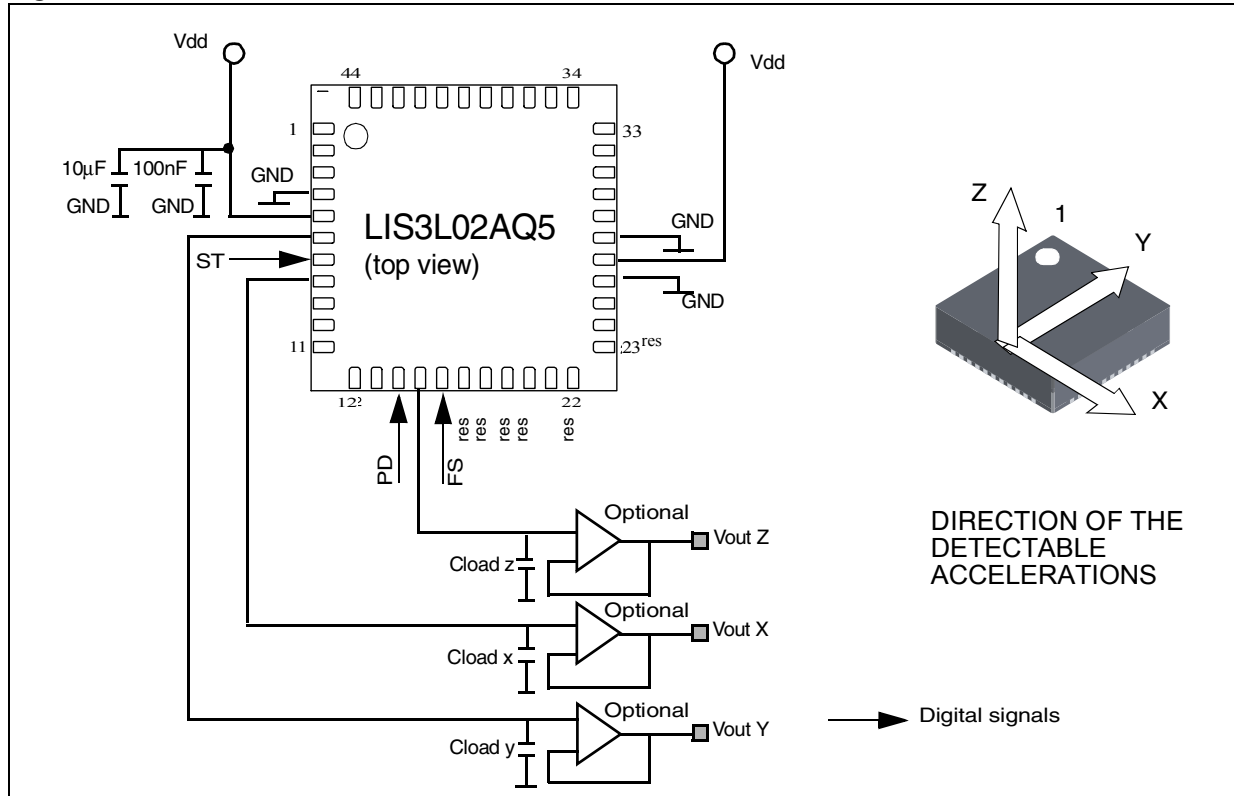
Vdd

Vdd

44

34

1

33

10µF

100nF

GND

GND

GND

LIS3L02AQ5

(top view)

GND

ST

GND

11

23 res

12

22

res res res res

res

PD

FS

Z

1

Y

X

Optional

Vout Z

Cload z

DIRECTION OF THE DETECTABLE ACCELERATIONS

Optional

Vout X

Cload x

Optional

Vout Y

Cload y

Digital signals